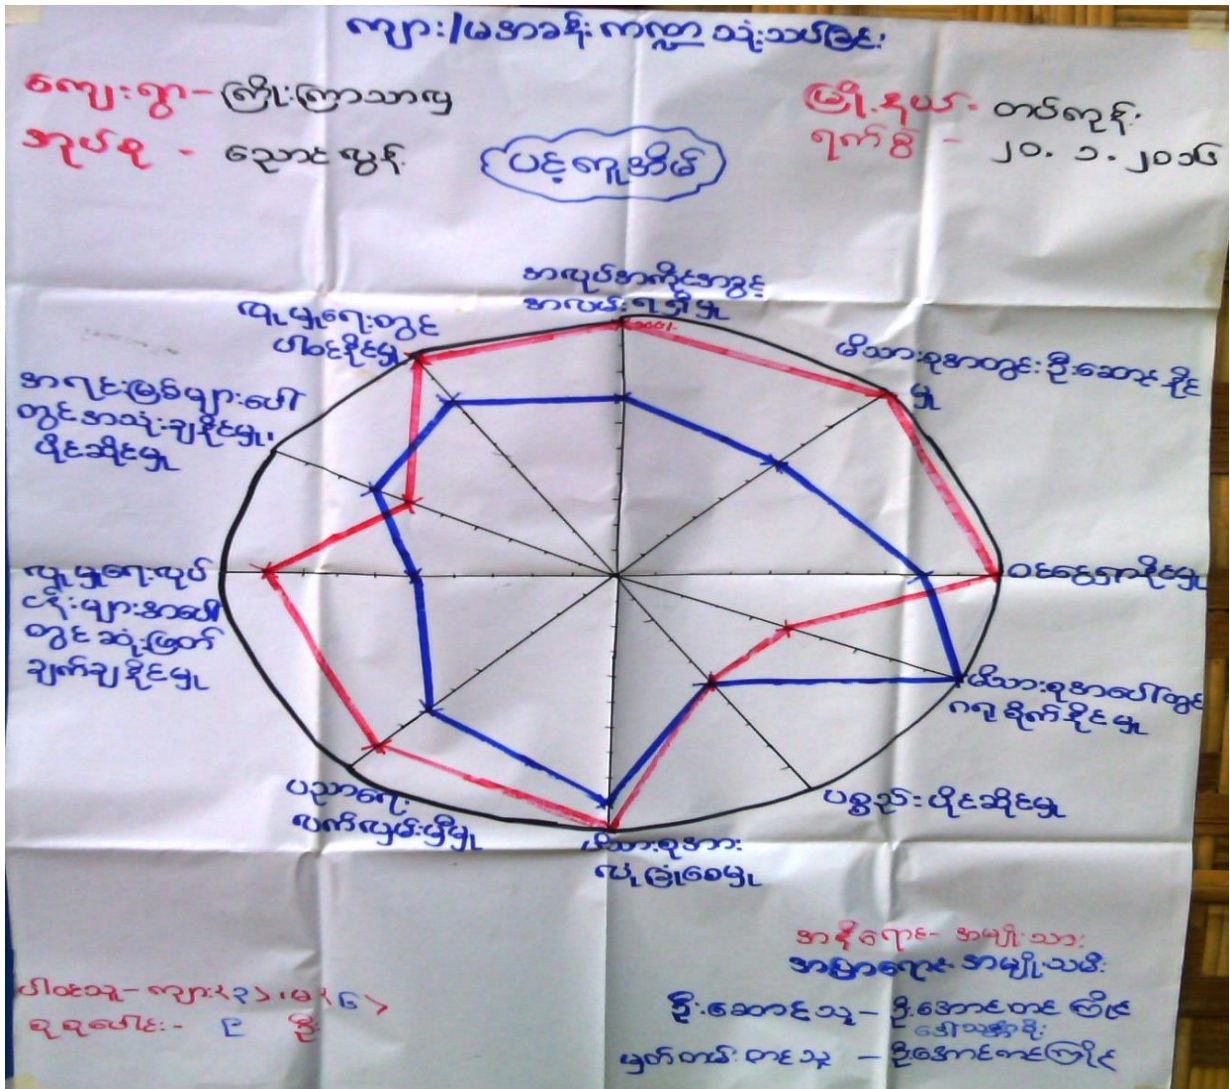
ကျား/မအခန်းကဏ္ဍ သုံးသပ်ခြင်း

ကျေးရွာ - ကြိုးကြာသာယ
အုပ်စု - ဒေါင်းမွန်

မြို့နယ် - တပ်ကုန်း
ရက်စွဲ - ၂၀.၁.၂၀၁၆

ပင့်ကူအိမ်

အလုပ်အကိုင်အတွင်း အလေးပေးမှု

မိသားစုအတွင်း ဦးဆောင်နိုင်မှု

ဝင်ငွေရှာနိုင်မှု

မိသားစုအပေါ်တွင် ဂရုစိုက်နိုင်မှု

ပစ္စည်းပိုင်ဆိုင်မှု

မိသားစုအား ဖေးမြှောက်မှု

ပညာရေး ဗဟုသုတ

လူမှုရေးလုပ်ငန်းများအပေါ်တွင် ဆုံးဖြတ်ချက်ချနိုင်မှု

အရင်းအမြစ်များပေါ်တွင် အသုံးချနိုင်မှု၊ ပိုင်ဆိုင်မှု

လူမှုရေးတွင် ပါဝင်နိုင်မှု

အနီရောင် - အမျိုးသား
အပြာရောင် - အမျိုးသမီး

ဦးဆောင်သူ - ဦးအောင်တင်ဝိုင်
မှတ်တမ်းတင်သူ - ဦးအောင်ဇင်ကြိုင်

ပါဝင်သူ - ကျား(၃)၊ မ(၆)
စုစုပေါင်း - ၉ ဦး